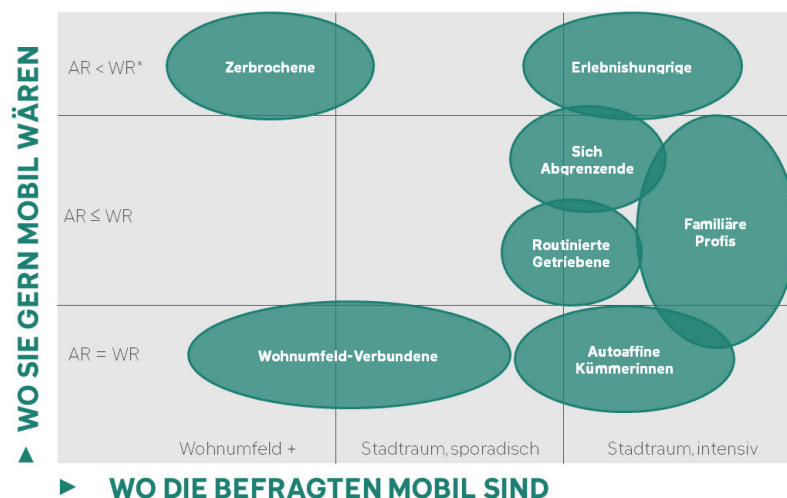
▶ WO SIE GERN MOBIL WÄREN

AR < WR*

Zerbrochene

Erlebnishungrige

AR ≤ WR

Sich Abgrenzende

Routinierte Getriebene

Familiäre Profis

AR = WR

Wohnumfeld-Verbundene

Autoaffine Kümmerinnen

Wohnumfeld +

Stadtraum, sporadisch

Stadtraum, intensiv

▶ WO DIE BEFRAGTEN MOBIL SIND